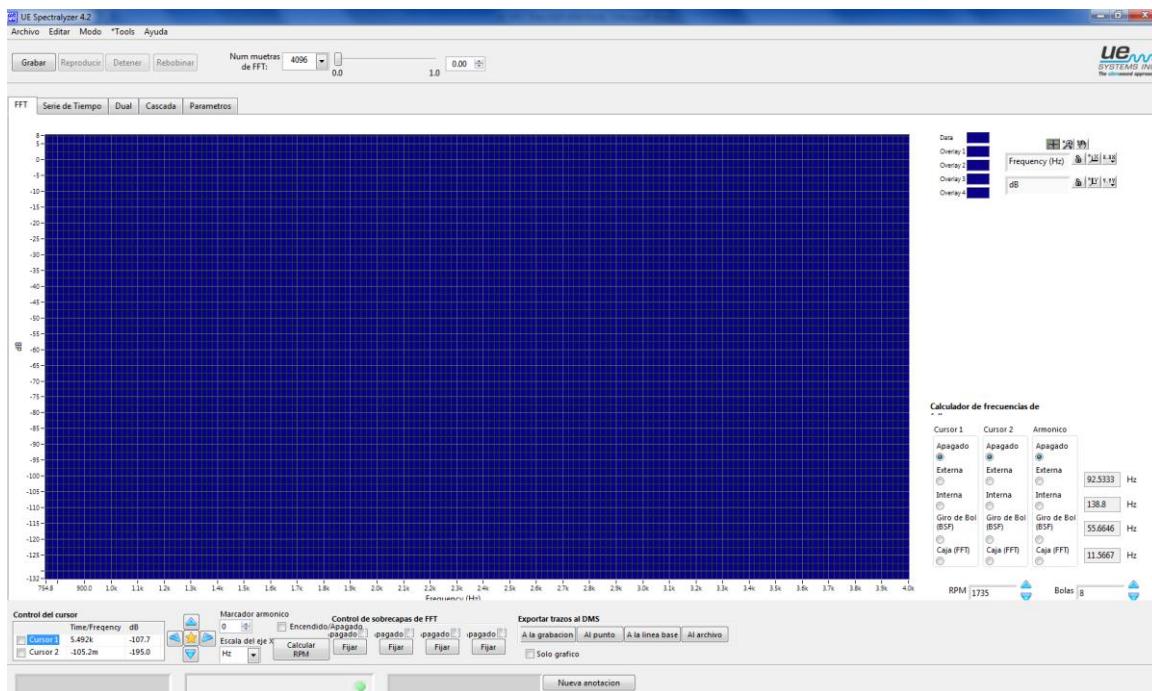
UE Spectralyzer 4.2
Archivo Editar Modo *Tools Ayuda

Grabar Reproducir Detener Rebobinar Num muestras de FFT: 4096 0.0 1.0 0.00

UE SYSTEMS INC

FFT Serie de Tiempo Dual Cascada Parametros

Data
Overlay 1
Overlay 2
Overlay 3
Overlay 4

Frequency (Hz)
dB

5 0 -5 -10 -15 -20 -25 -30 -35 -40 -45 -50 -55 -60 -65 -70 -75 -80 -85 -90 -95 -100 -105 -110 -115 -120 -125 -132

dB

754.8 900.0 1.0k 1.1k 1.2k 1.3k 1.4k 1.5k 1.6k 1.7k 1.8k 1.9k 2.0k 2.1k 2.2k 2.3k 2.4k 2.5k 2.6k 2.7k 2.8k 2.9k 3.0k 3.1k 3.2k 3.3k 3.4k 3.5k 3.6k 3.7k 3.8k 3.9k 4.0k

Frequency (Hz)

Calculador de frecuencias de

| Cursor 1 | Cursor 2 | Armonico | |
|---|---|---|---|
| Apagado | Apagado | Apagado | |
| Externa | Externa | Externa | 92.5333 Hz |
| Interna | Interna | Interna | 138.8 Hz |
| Giro de Bol (BSF) | Giro de Bol (BSF) | Giro de Bol (BSF) | 55.6646 Hz |
| Caja (FFT) | Caja (FFT) | Caja (FFT) | 11.5667 Hz |

RPM 1735 Bolas 8

Control del cursor

| | Time/Freqency | dB |
|---|---|---|
| Cursor 1 | 5.492k | -107.7 |
| Cursor 2 | -105.2m | -195.0 |

Marcador armonico
0
Escala del eje X
Hz

Encendido/Apagado
Calcular RPM

Control de sobrecapas de FFT
pagado pagado pagado pagado
Fijar Fijar Fijar Fijar

Exportar trazos al DMS
A la grabacion Al punto A la linea base Al archivo
Solo grafico

Nueva anotacion